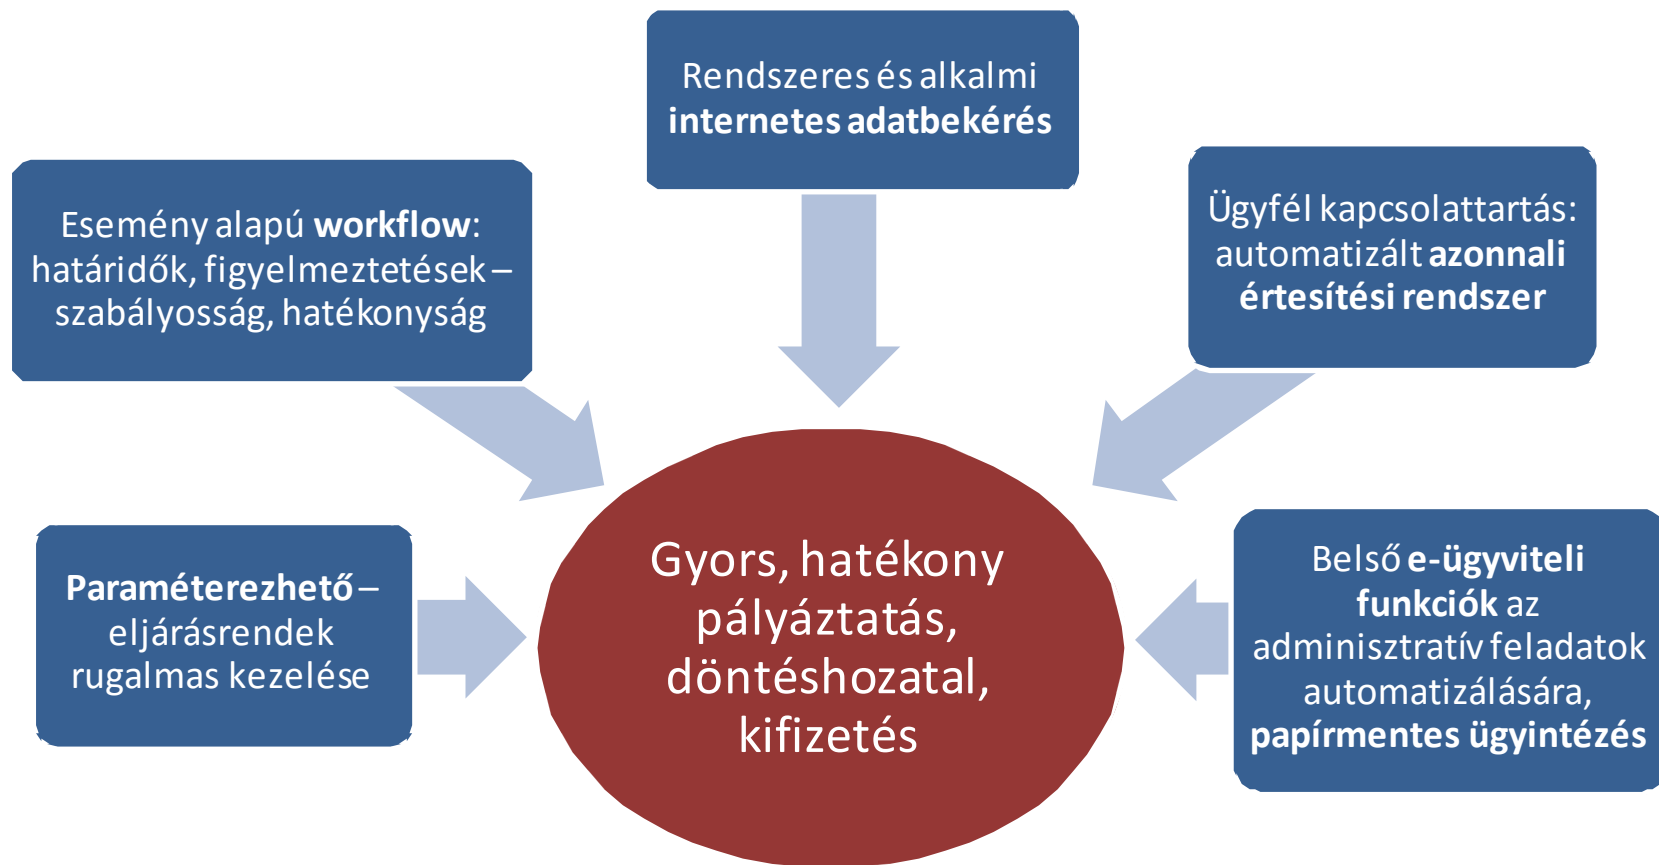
Rendszeres és alkalmi internetes adatbekérés

Esemény alapú workflow: határidők, figyelmeztetések – szabályosság, hatékonyság

Ügyfél kapcsolattartás: automatizált azonnali értesítési rendszer

Paraméterezhető – eljárásrendek rugalmas kezelése

Gyors, hatékony pályáztatás, döntéshozatal, kifizetés

Belső e-ügyviteli funkciók az adminisztratív feladatok automatizálására, papírmentes ügyintézés